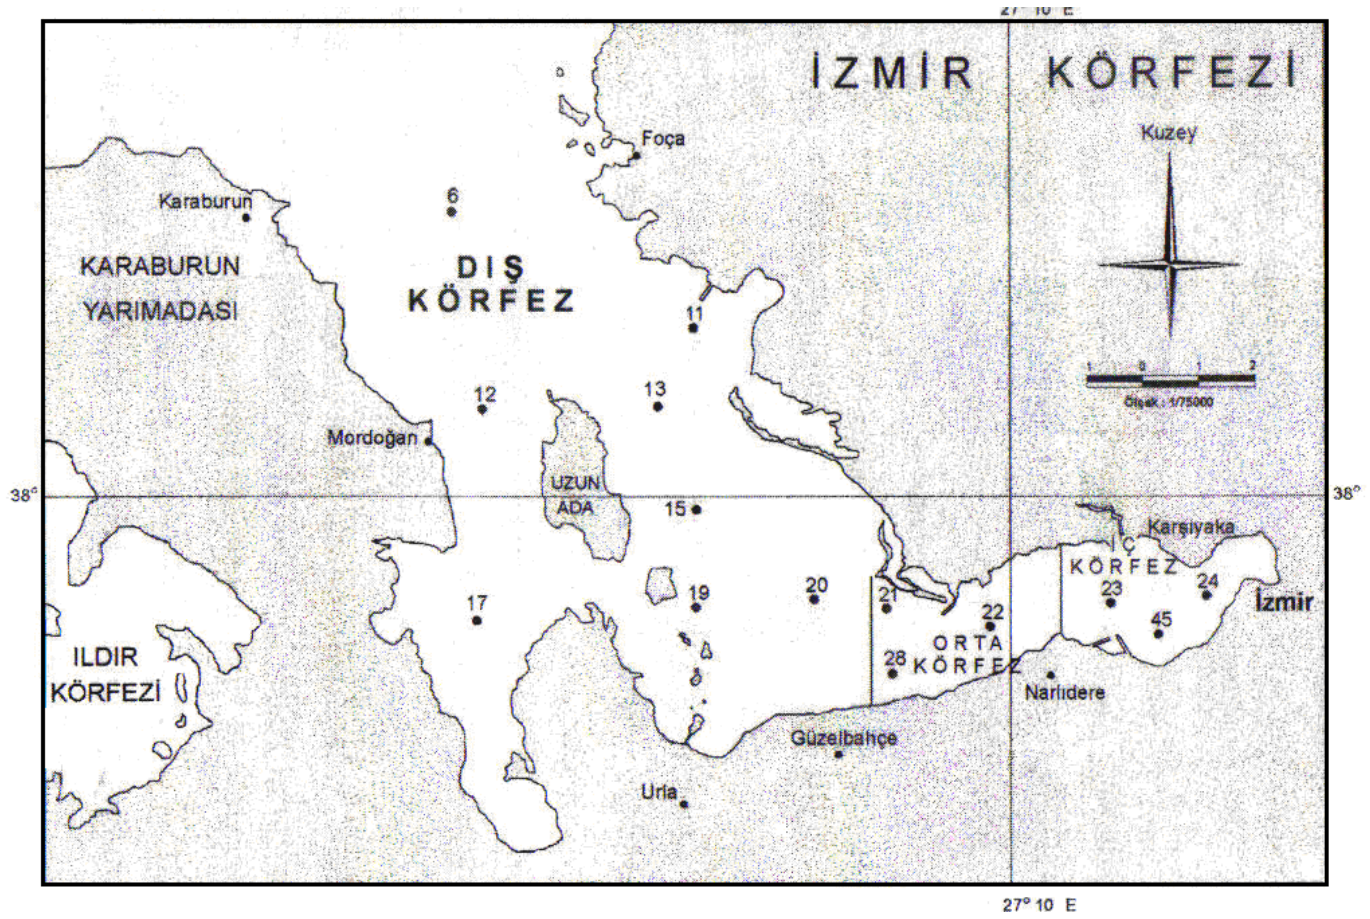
27° 10' E

İZMİR KÖRFEZİ

Kuzey

1 0 1 2

Ölçek: 1/75000

Foça

Karaburun

6

KARABURUN YARIMADASI

DIŞ KÖRFEZ

11

12

13

Mordoğan

38°

UZUN ADA

15

38°

Karşıyaka

İÇ KÖRFEZ

23

24

İzmir

45

17

19

20

21

22

ORTA KÖRFEZ

28

Narlıdere

ILDIR KÖRFEZİ

Güzelbahçe

Urla

27° 10' E